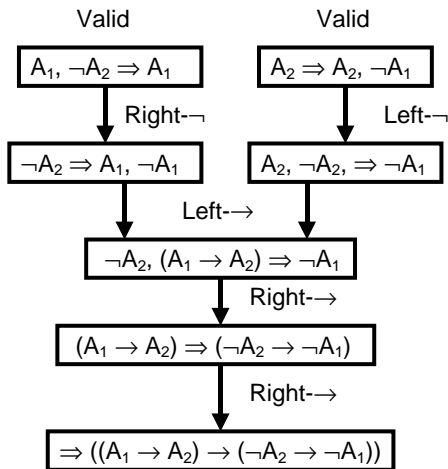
Valid

Valid

$A_1, \neg A_2 \Rightarrow A_1$

$A_2 \Rightarrow A_2, \neg A_1$

Right-$\neg$

Left-$\neg$

$\neg A_2 \Rightarrow A_1, \neg A_1$

$A_2, \neg A_2, \Rightarrow \neg A_1$

Left-$\rightarrow$

$\neg A_2, (A_1 \rightarrow A_2) \Rightarrow \neg A_1$

Right-$\rightarrow$

$(A_1 \rightarrow A_2) \Rightarrow (\neg A_2 \rightarrow \neg A_1)$

Right-$\rightarrow$

$\Rightarrow ((A_1 \rightarrow A_2) \rightarrow (\neg A_2 \rightarrow \neg A_1))$